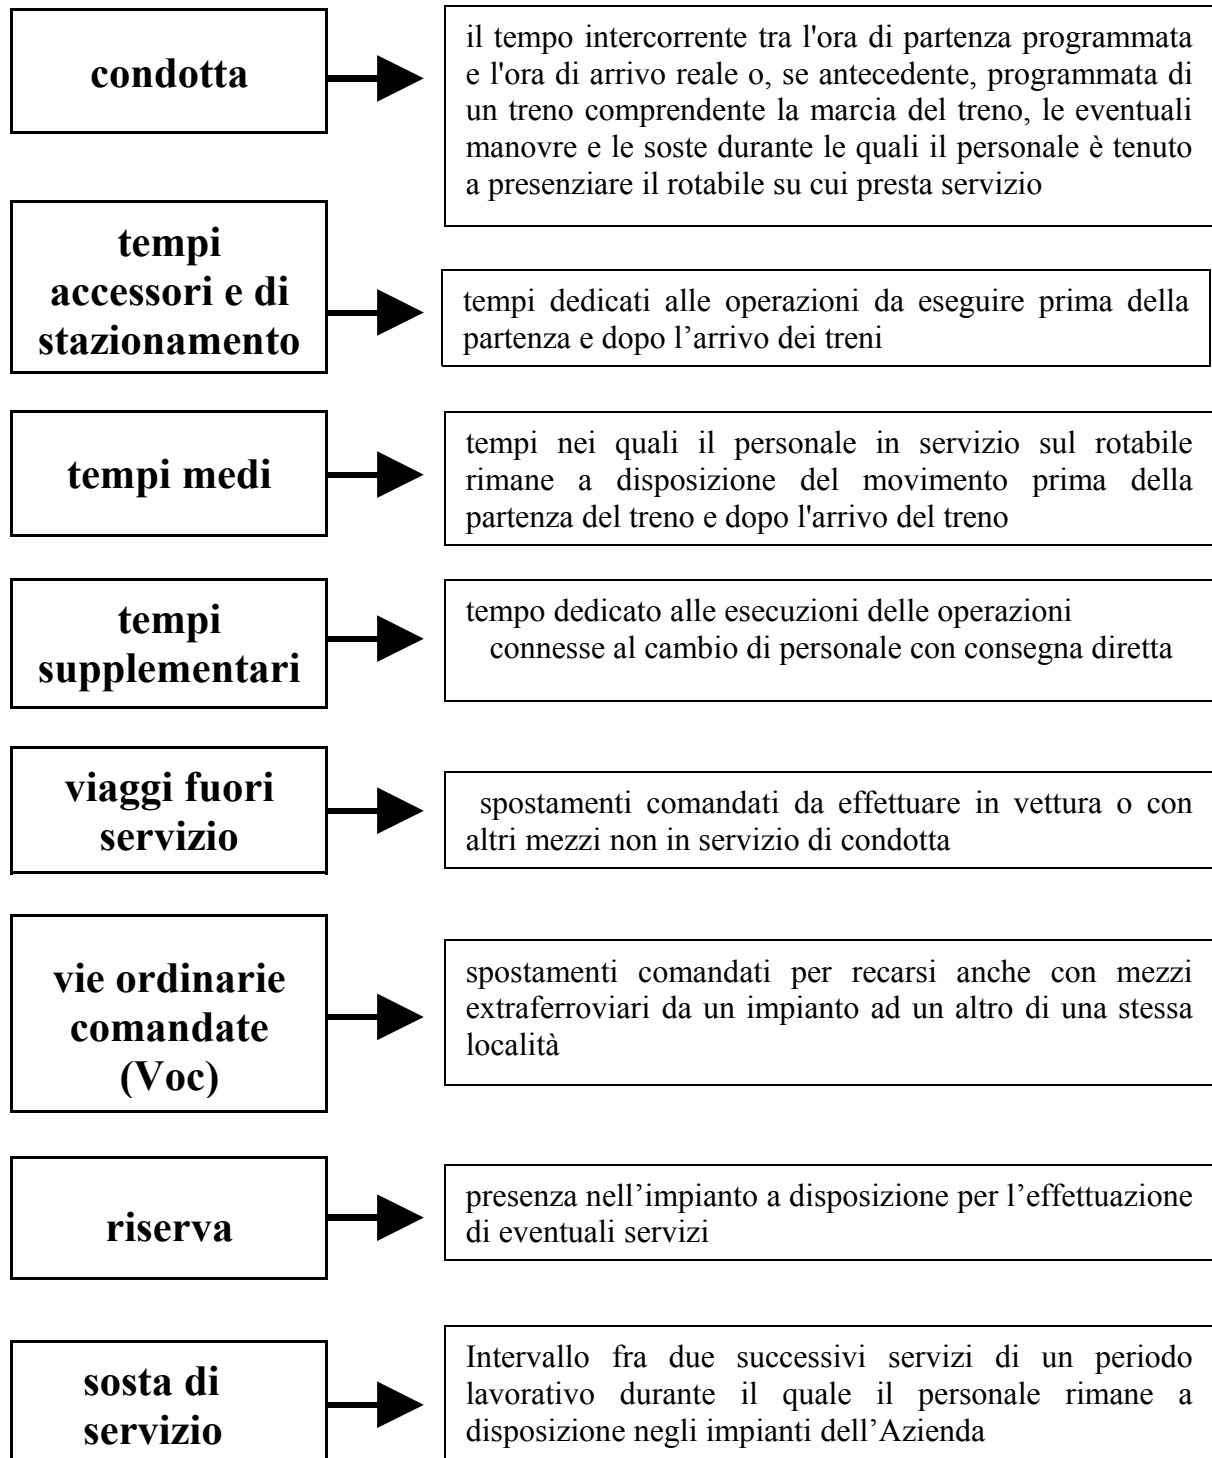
condotta

il tempo intercorrente tra l'ora di partenza programmata e l'ora di arrivo reale o, se antecedente, programmata di un treno comprendente la marcia del treno, le eventuali manovre e le soste durante le quali il personale è tenuto a presenziare il rotabile su cui presta servizio

tempi accessori e di stazionamento

tempi dedicati alle operazioni da eseguire prima della partenza e dopo l'arrivo dei treni

tempi medi

tempi nei quali il personale in servizio sul rotabile rimane a disposizione del movimento prima della partenza del treno e dopo l'arrivo del treno

tempi supplementari

tempo dedicato alle esecuzioni delle operazioni connesse al cambio di personale con consegna diretta

viaggi fuori servizio

spostamenti comandati da effettuare in vettura o con altri mezzi non in servizio di condotta

vie ordinarie comandate (Voc)

spostamenti comandati per recarsi anche con mezzi extraferroviari da un impianto ad un altro di una stessa località

riserva

presenza nell'impianto a disposizione per l'effettuazione di eventuali servizi

sosta di servizio

Intervallo fra due successivi servizi di un periodo lavorativo durante il quale il personale rimane a disposizione negli impianti dell'Azienda